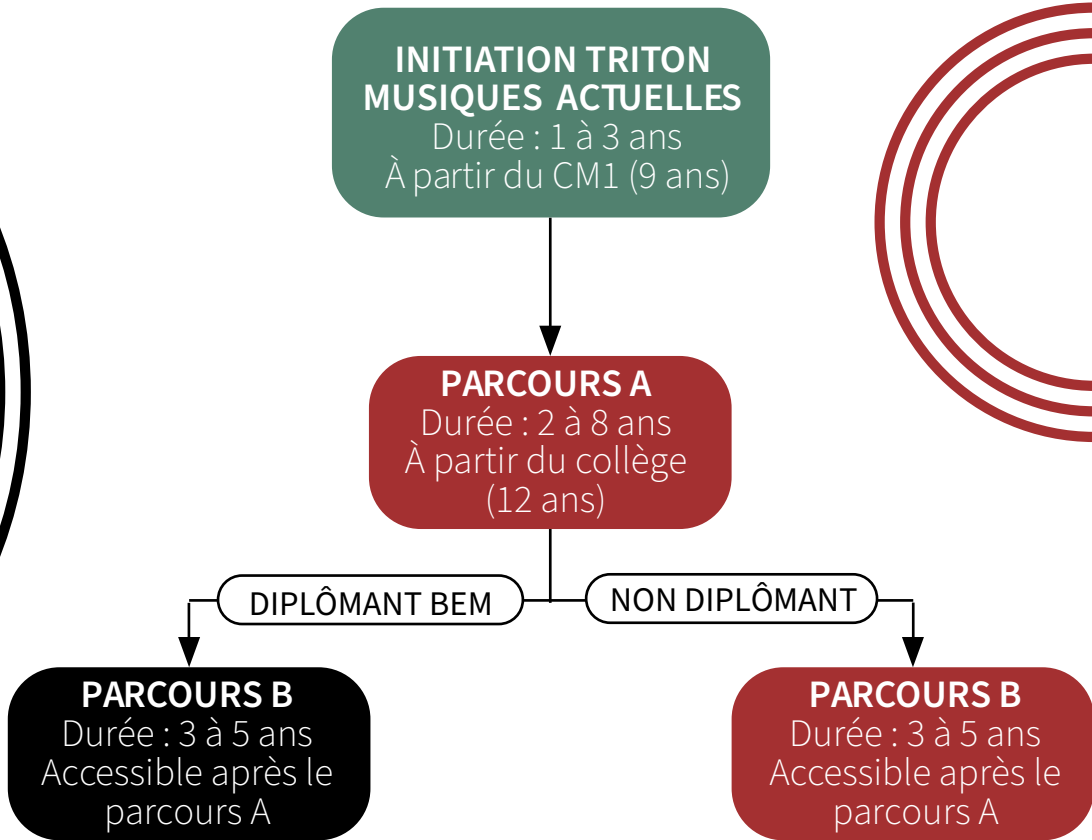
INITIATION TRITON MUSIQUES ACTUELLES
Durée : 1 à 3 ans
À partir du CM1 (9 ans)

PARCOURS A
Durée : 2 à 8 ans
À partir du collège (12 ans)

DIPLÔMANT BEM

NON DIPLÔMANT

PARCOURS B
Durée : 3 à 5 ans
Accessible après le parcours A

PARCOURS B
Durée : 3 à 5 ans
Accessible après le parcours A